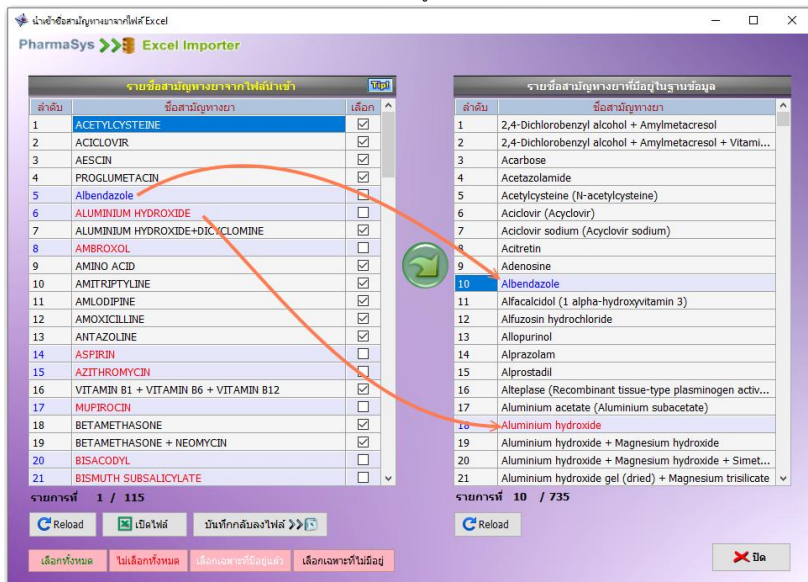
นำเข้าชื่อสามัญทางยาจากไฟล์ Excel

PharmaSys Excel Importer

รายชื่อสามัญทางยาจากไฟล์นำเข้า Tip!

| ลำดับ | ชื่อสามัญทางยา | เลือก |
|---|---|---|
| 1 | ACETYLCYSTEINE | ☑ |
| 2 | ACICLOVIR | ☑ |
| 3 | AESCIN | ☑ |
| 4 | PROGLUMETACIN | ☑ |
| 5 | Albendazole | ☐ |
| 6 | ALUMINIUM HYDROXIDE | ☐ |
| 7 | ALUMINIUM HYDROXIDE+DICYCLOMINE | ☑ |
| 8 | AMBROXOL | ☐ |
| 9 | AMINO ACID | ☑ |
| 10 | AMITRIPTYLINE | ☑ |
| 11 | AMLODIPINE | ☑ |
| 12 | AMOXICILLINE | ☑ |
| 13 | ANTAZOLINE | ☑ |
| 14 | ASPIRIN | ☐ |
| 15 | AZITHROMYCIN | ☐ |
| 16 | VITAMIN B1 + VITAMIN B6 + VITAMIN B12 | ☑ |
| 17 | MUPIROCIN | ☐ |
| 18 | BETAMETHASONE | ☑ |
| 19 | BETAMETHASONE + NEOMYCIN | ☑ |
| 20 | BISACODYL | ☐ |
| 21 | BISMUTH SUBSALICYLATE | ☐ |

รายการที่ 1 / 115

Reload | เปิดไฟล์ | บันทึกกลับลงไฟล์

เลือกทั้งหมด | ไม่เลือกทั้งหมด | เลือกเฉพาะที่มีอยู่แล้ว | เลือกเฉพาะที่ไม่มีอยู่

รายชื่อสามัญทางยาที่มีอยู่ในฐานข้อมูล

| ลำดับ | ชื่อสามัญทางยา |
|---|---|
| 1 | 2,4-Dichlorobenzyl alcohol + Amylmetacresol |
| 2 | 2,4-Dichlorobenzyl alcohol + Amylmetacresol + Vitami... |
| 3 | Acarbose |
| 4 | Acetazolamide |
| 5 | Acetylcysteine (N-acetylcysteine) |
| 6 | Aciclovir (Acyclovir) |
| 7 | Aciclovir sodium (Acyclovir sodium) |
| 8 | Acitretin |
| 9 | Adenosine |
| 10 | Albendazole |
| 11 | Alfacalcidol (1 alpha-hydroxyvitamin 3) |
| 12 | Alfuzosin hydrochloride |
| 13 | Allopurinol |
| 14 | Alprazolam |
| 15 | Alprostadil |
| 16 | Alteplase (Recombinant tissue-type plasminogen activ... |
| 17 | Aluminium acetate (Aluminium subacetate) |
| 18 | Aluminium hydroxide |
| 19 | Aluminium hydroxide + Magnesium hydroxide |
| 20 | Aluminium hydroxide + Magnesium hydroxide + Simet... |
| 21 | Aluminium hydroxide gel (dried) + Magnesium trisilicate |

รายการที่ 10 / 735

Reload

ปิด